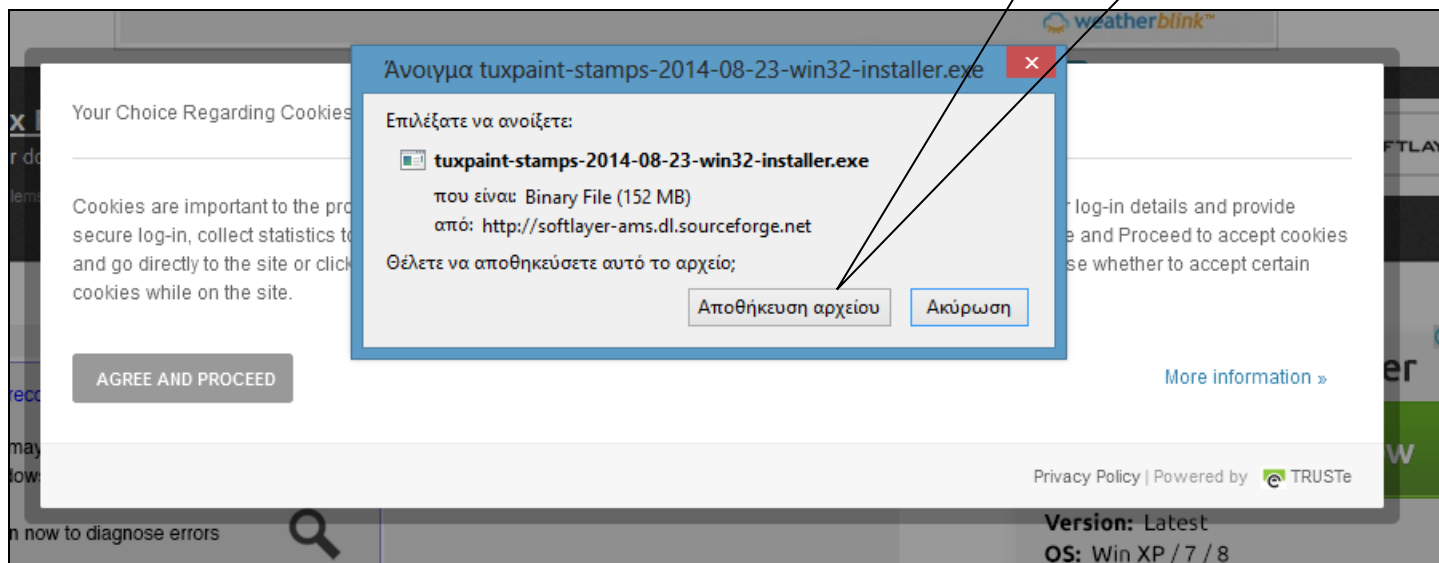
weatherblink™

Άνοιγμα tuxpaint-stamps-2014-08-23-win32-installer.exe

Επιλέξατε να ανοίξετε:

tuxpaint-stamps-2014-08-23-win32-installer.exe

που είναι: Binary File (152 MB)

από: http://softlayer-ams.dl.sourceforge.net

Θέλετε να αποθηκεύσετε αυτό το αρχείο;

Αποθήκευση αρχείου | Ακύρωση

Your Choice Regarding Cookies

Cookies are important to the pro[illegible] r log-in details and provide secure log-in, collect statistics t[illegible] e and Proceed to accept cookies and go directly to the site or click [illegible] se whether to accept certain cookies while on the site.

AGREE AND PROCEED

More information »

Privacy Policy | Powered by TRUSTe

FTLAY

er

w

n now to diagnose errors

Version: Latest
OS: Win XP / 7 / 8